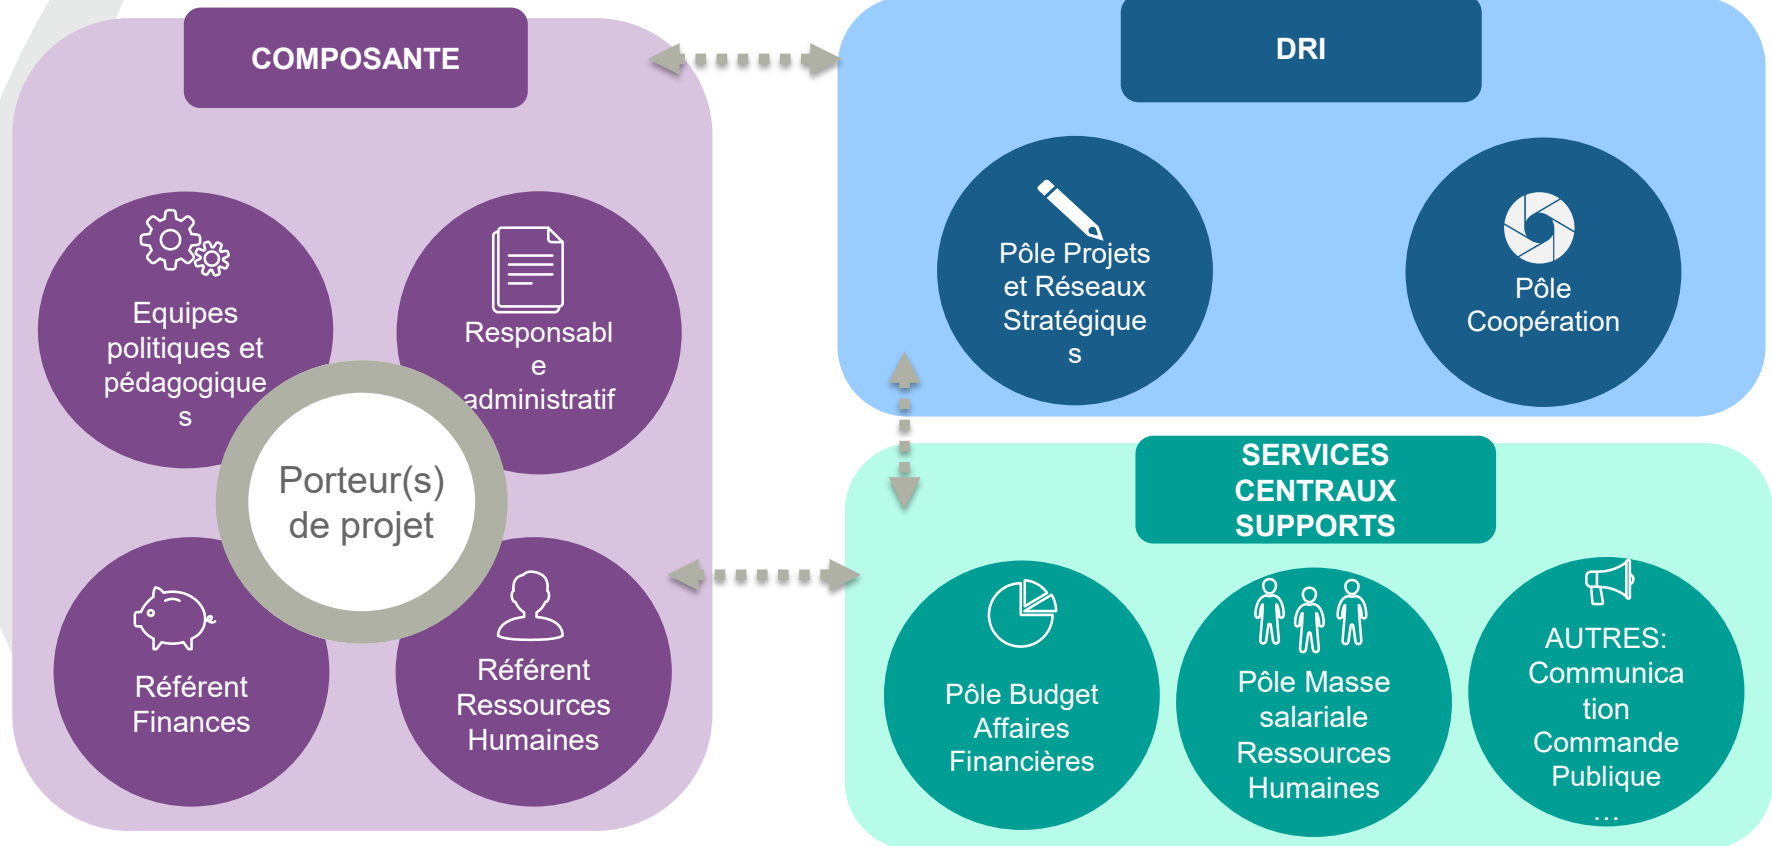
COMPOSANTE

Equipes politiques et pédagogiques

Responsable administratif

Porteur(s) de projet

Référent Finances

Référent Ressources Humaines

DRI

Pôle Projets et Réseaux Stratégiques

Pôle Coopération

SERVICES CENTRAUX SUPPORTS

Pôle Budget Affaires Financières

Pôle Masse salariale Ressources Humaines

AUTRES: Communication Commande Publique …